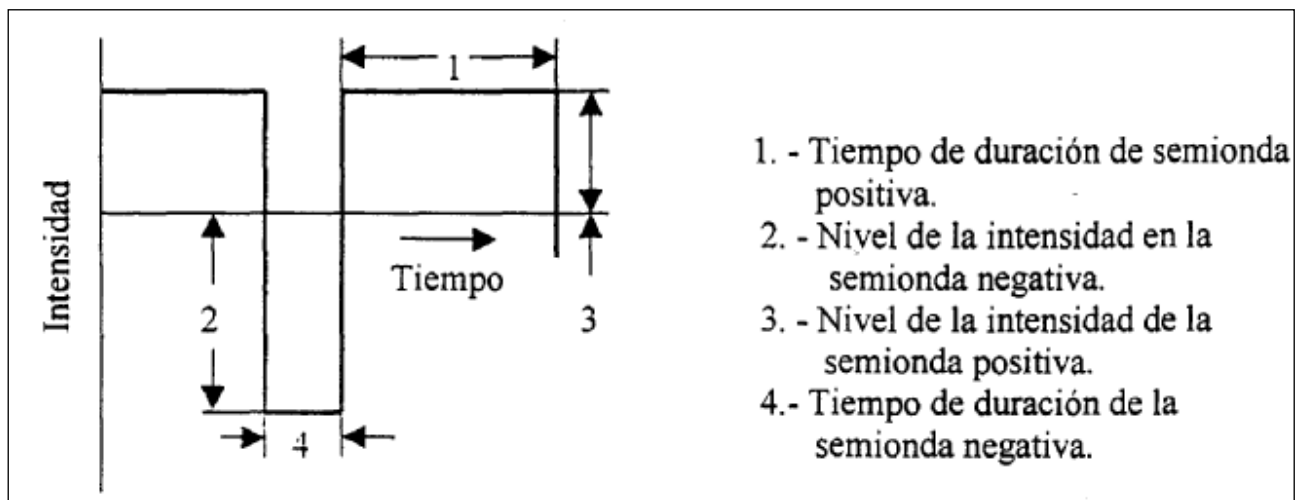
1

Intensidad

Tiempo

2

3

4

1. - Tiempo de duración de semionda positiva.
2. - Nivel de la intensidad en la semionda negativa.
3. - Nivel de la intensidad de la semionda positiva.
4.- Tiempo de duración de la semionda negativa.